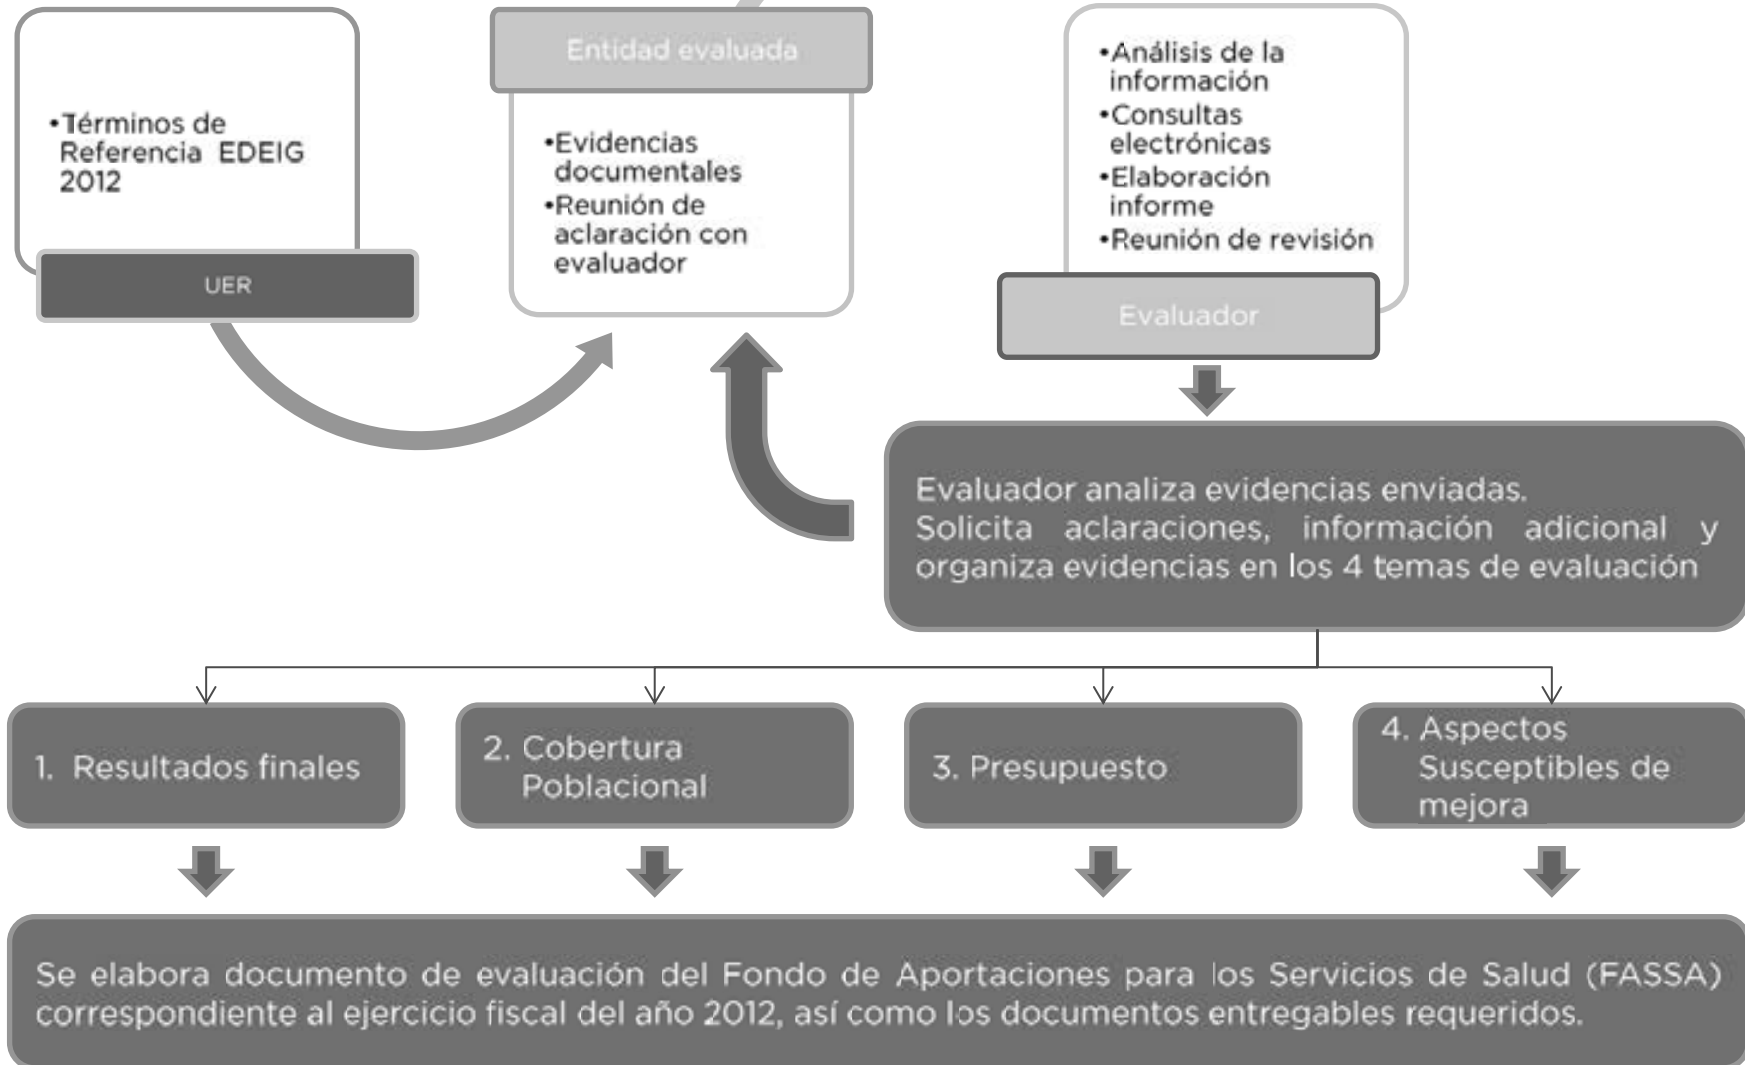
•Términos de Referencia EDEIG 2012

UER

Entidad evaluada

•Evidencias documentales
•Reunión de aclaración con evaluador

•Análisis de la información
•Consultas electrónicas
•Elaboración informe
•Reunión de revisión

Evaluador

Evaluador analiza evidencias enviadas. Solicita aclaraciones, información adicional y organiza evidencias en los 4 temas de evaluación

1. Resultados finales

2. Cobertura Poblacional

3. Presupuesto

4. Aspectos Susceptibles de mejora

Se elabora documento de evaluación del Fondo de Aportaciones para los Servicios de Salud (FASSA) correspondiente al ejercicio fiscal del año 2012, así como los documentos entregables requeridos.